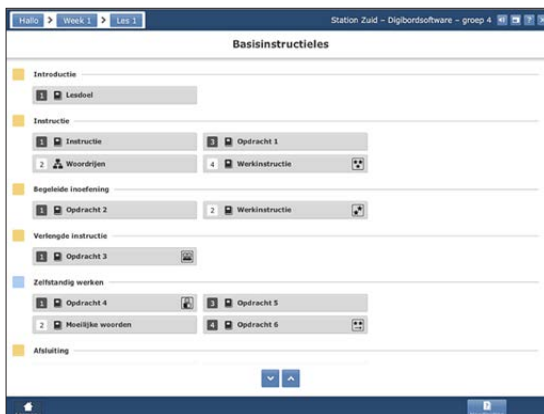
Hallo > Week 1 > Les 1

Station Zuid – Digibordsoftware – groep 4

Basisinstructieles

Introductie

1 Lesdoel

Instructie

1 Instructie

3 Opdracht 1

2 Woordrijen

4 Werkinstructie

Begeleide inoefening

1 Opdracht 2

2 Werkinstructie

Verlengde instructie

1 Opdracht 3

Zelfstandig werken

1 Opdracht 4

3 Opdracht 5

2 Moeilijke woorden

4 Opdracht 6

Afsluiting